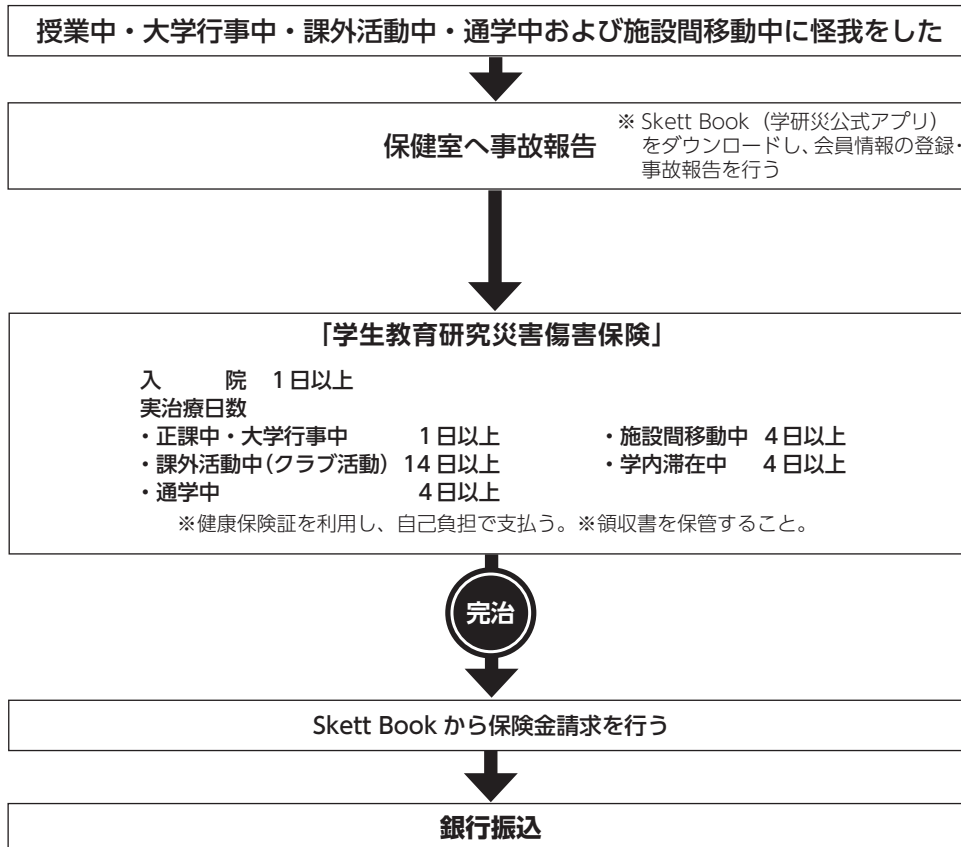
授業中・大学行事中・課外活動中・通学中および施設間移動中に怪我をした

保健室へ事故報告

※ Skett Book（学研災公式アプリ）をダウンロードし、会員情報の登録・事故報告を行う

「学生教育研究災害傷害保険」

入　　院　1日以上
実治療日数
・正課中・大学行事中　1日以上
・課外活動中（クラブ活動）14日以上
・通学中　4日以上
・施設間移動中　4日以上
・学内滞在中　4日以上

※健康保険証を利用し、自己負担で支払う。※領収書を保管すること。

完治

Skett Book から保険金請求を行う

銀行振込